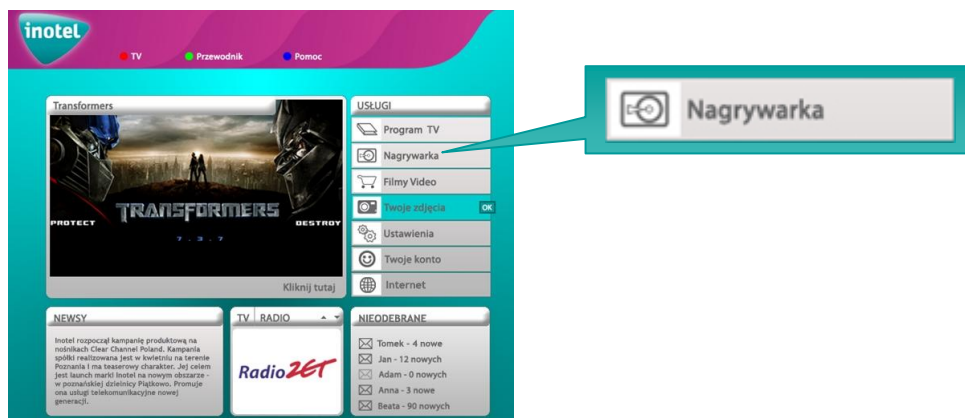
inotel

TV
Przewodnik
Pomoc

Transformers

PROTECT
TRANSFORMERS
DESTROY
7 . 3 . 7

Kliknij tutaj

USŁUGI
Program TV
Nagrywarka
Filmy Video
Twoje zdjęcia
OK
Ustawienia
Twoje konto
Internet

Nagrywarka

NEWSY
Inotel rozpoczął kampanię produktową na nośnikach Clear Channel Poland. Kampania spółki realizowana jest w kwietniu na terenie Poznania i ma teaserowy charakter. Jej celem jest launch marki Inotel na nowym obszarze - w poznańskiej dzielnicy Piątkowo. Promuje ona usługi telekomunikacyjne nowej generacji.

TV
RADIO
Radio ZET

NIEODEBRANE
Tomek - 4 nowe
Jan - 12 nowych
Adam - 0 nowych
Anna - 3 nowe
Beata - 90 nowych